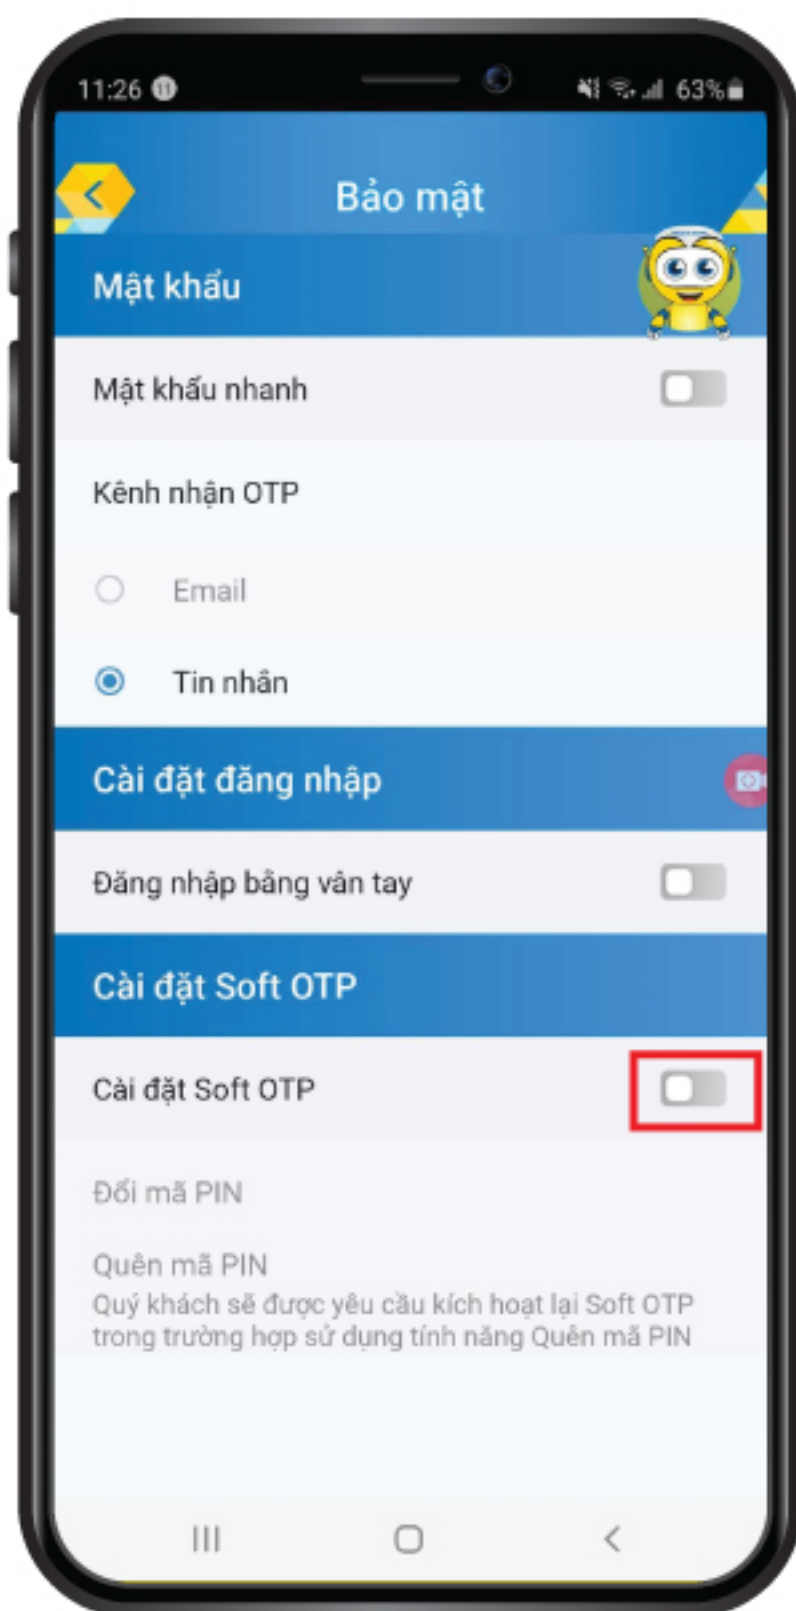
11:26 63%

Bảo mật

Mật khẩu

Mật khẩu nhanh

Kênh nhận OTP

Email

Tin nhắn

Cài đặt đăng nhập

Đăng nhập bằng vân tay

Cài đặt Soft OTP

Cài đặt Soft OTP

Đổi mã PIN

Quên mã PIN
Quý khách sẽ được yêu cầu kích hoạt lại Soft OTP trong trường hợp sử dụng tính năng Quên mã PIN